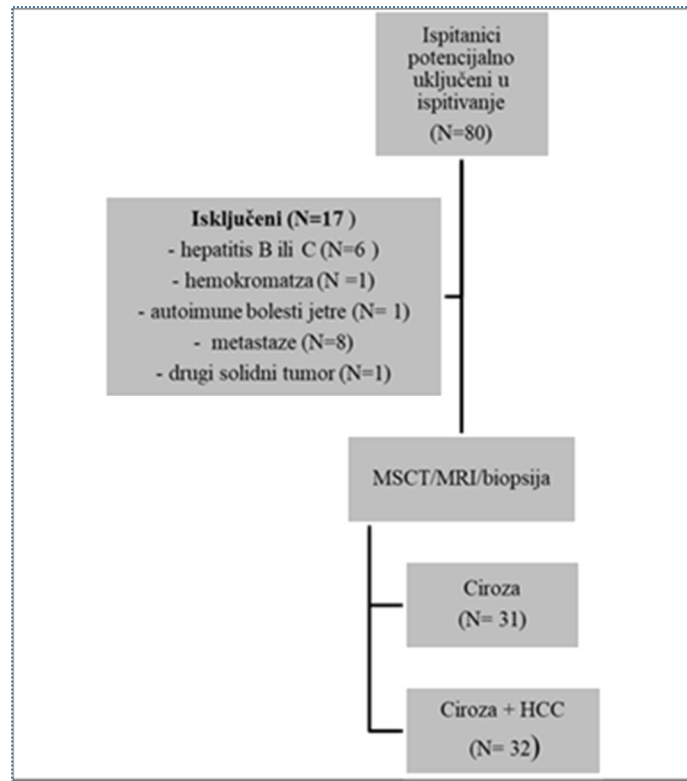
Ispitanici potencijalno uključeni u ispitivanje

(N=80)

Isključeni (N=17 )

- hepatitis B ili C (N=6 )

- hemokromatza (N =1)

- autoimune bolesti jetre (N= 1)

- metastaze (N=8)

- drugi solidni tumor (N=1)

MSCT/MRI/biopsija

Ciroza

(N= 31)

Ciroza + HCC

(N= 32)